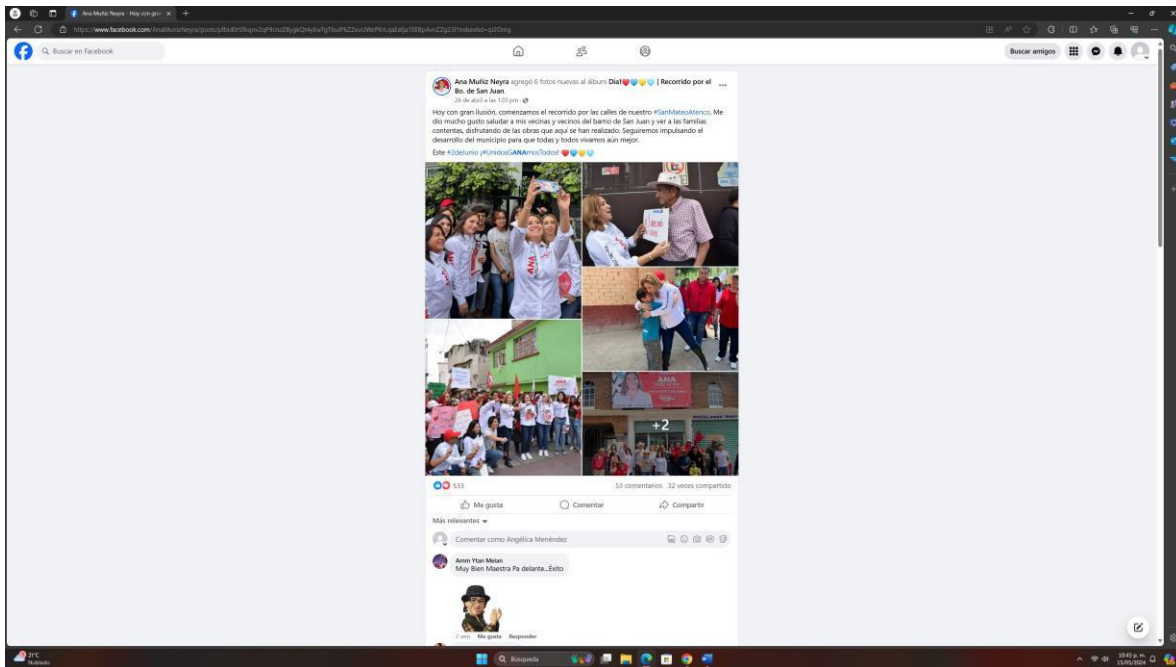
Ana Muñiz Neyra - Hoy con gran

https://www.facebook.com/AnaMunizNeyra/posts/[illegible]

Buscar en Facebook

Buscar amigos

Ana Muñiz Neyra agregó 6 fotos nuevas al álbum Día1 | Recorrido por el Bo. de San Juan.
26 de abril a las 1:01 pm ·

Hoy con gran ilusión, comenzamos el recorrido por las calles de nuestro #SanMateoAtenco. Me dio mucho gusto saludar a mis vecinas y vecinos del barrio de San Juan y ver a las familias contentas, disfrutando de las obras que aquí se han realizado. Seguiremos impulsando el desarrollo del municipio para que todas y todos vivamos aún mejor.

Este #2deJunio ¡#UnidosGANAmosTodos!

ANA

+2

533

53 comentarios 32 veces compartido

Me gusta Comentar Compartir

Más relevantes

Comentar como Angélica Menéndez

Amm Ytan Meian
Muy Bien Maestra Pa delante...Éxito

2 sem Me gusta Responder

21°C
Nublado

Búsqueda

10:45 p. m.
15/05/2024